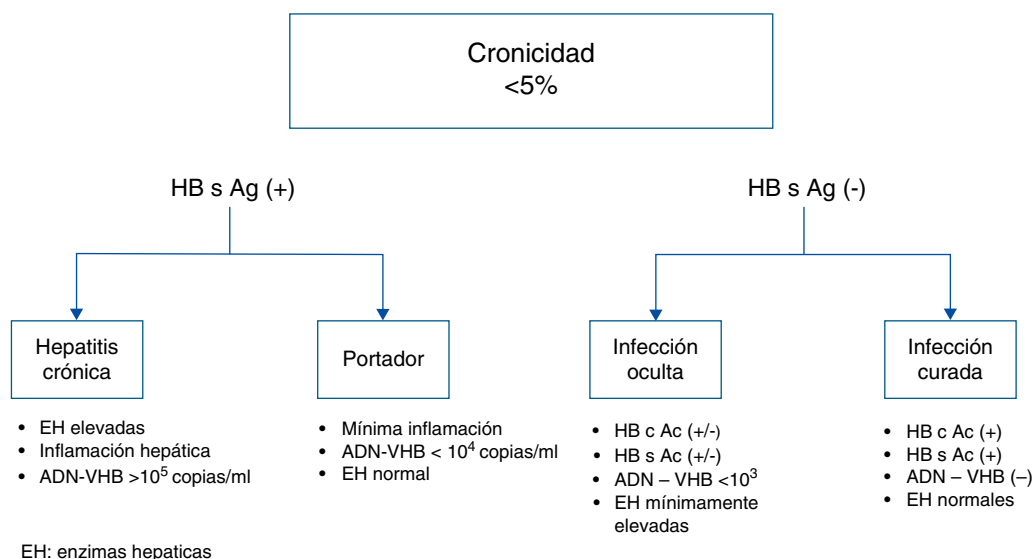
Cronicidad
<5%

HB s Ag (+)

HB s Ag (-)

Hepatitis crónica

- EH elevadas
- Inflamación hepática
- ADN-VHB >$10^5$ copias/ml

Portador

- Mínima inflamación
- ADN-VHB < $10^4$ copias/ml
- EH normal

Infección oculta

- HB c Ac (+/-)
- HB s Ac (+/-)
- ADN – VHB <$10^3$
- EH mínimamente elevadas

Infección curada

- HB c Ac (+)
- HB s Ac (+)
- ADN – VHB (–)
- EH normales

EH: enzimas hepaticas